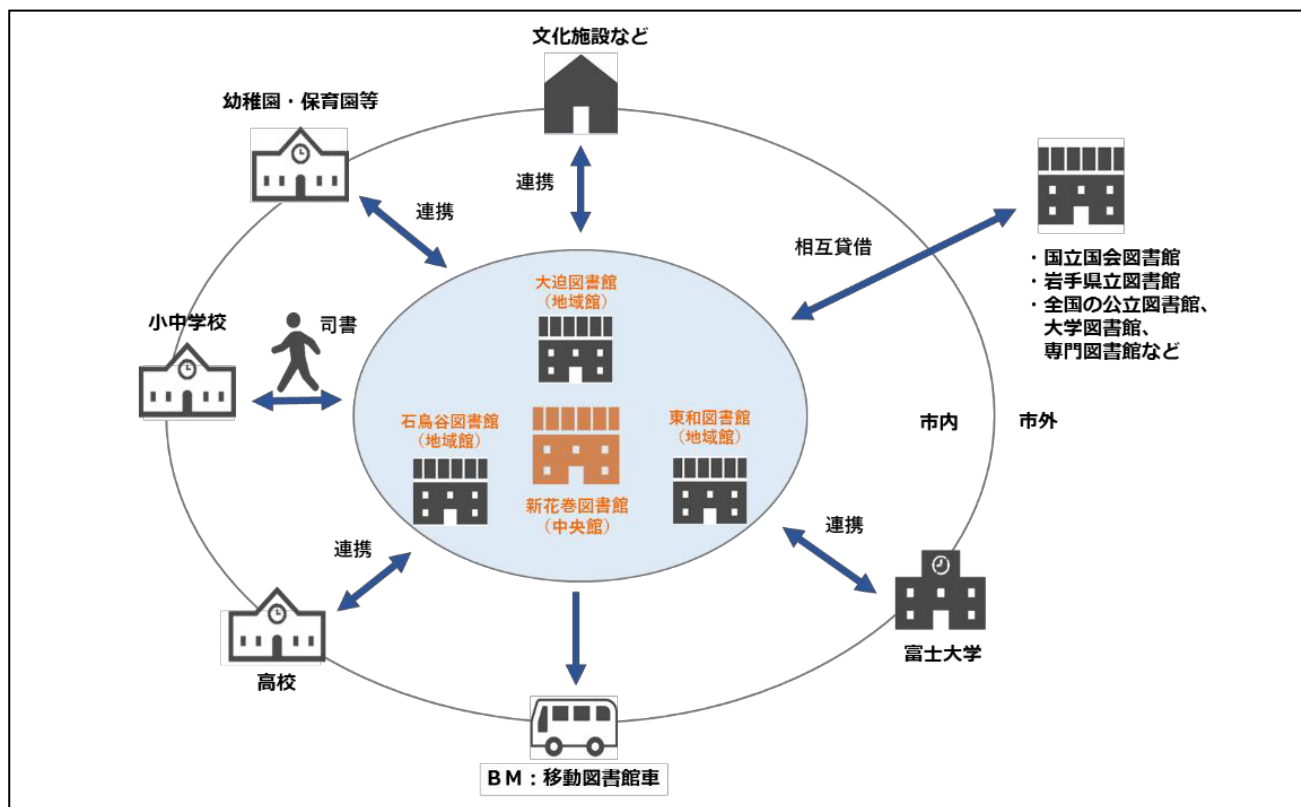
文化施設など

幼稚園・保育園等

連携

連携

相互貸借

・国立国会図書館
・岩手県立図書館
・全国の公立図書館、大学図書館、専門図書館など

大迫図書館
（地域館）

小中学校

司書

石鳥谷図書館
（地域館）

東和図書館
（地域館）

市内

市外

新花巻図書館
（中央館）

連携

連携

富士大学

高校

ＢＭ：移動図書館車